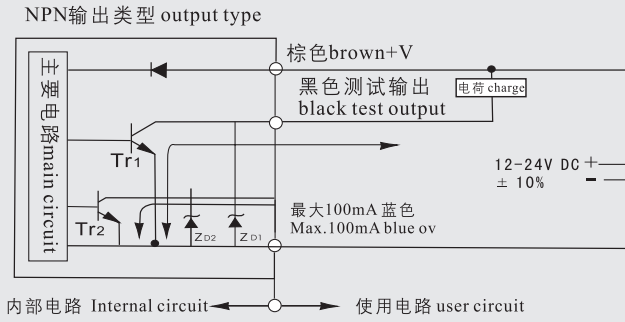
NPN输出类型 output type

主要电路main circuit

棕色brown+V

黑色测试输出
black test output

电荷 charge

Tr1

12-24V DC +
± 10% -

Tr2

ZD2

ZD1

最大100mA 蓝色
Max.100mA blue ov

内部电路 Internal circuit

使用电路 user circuit